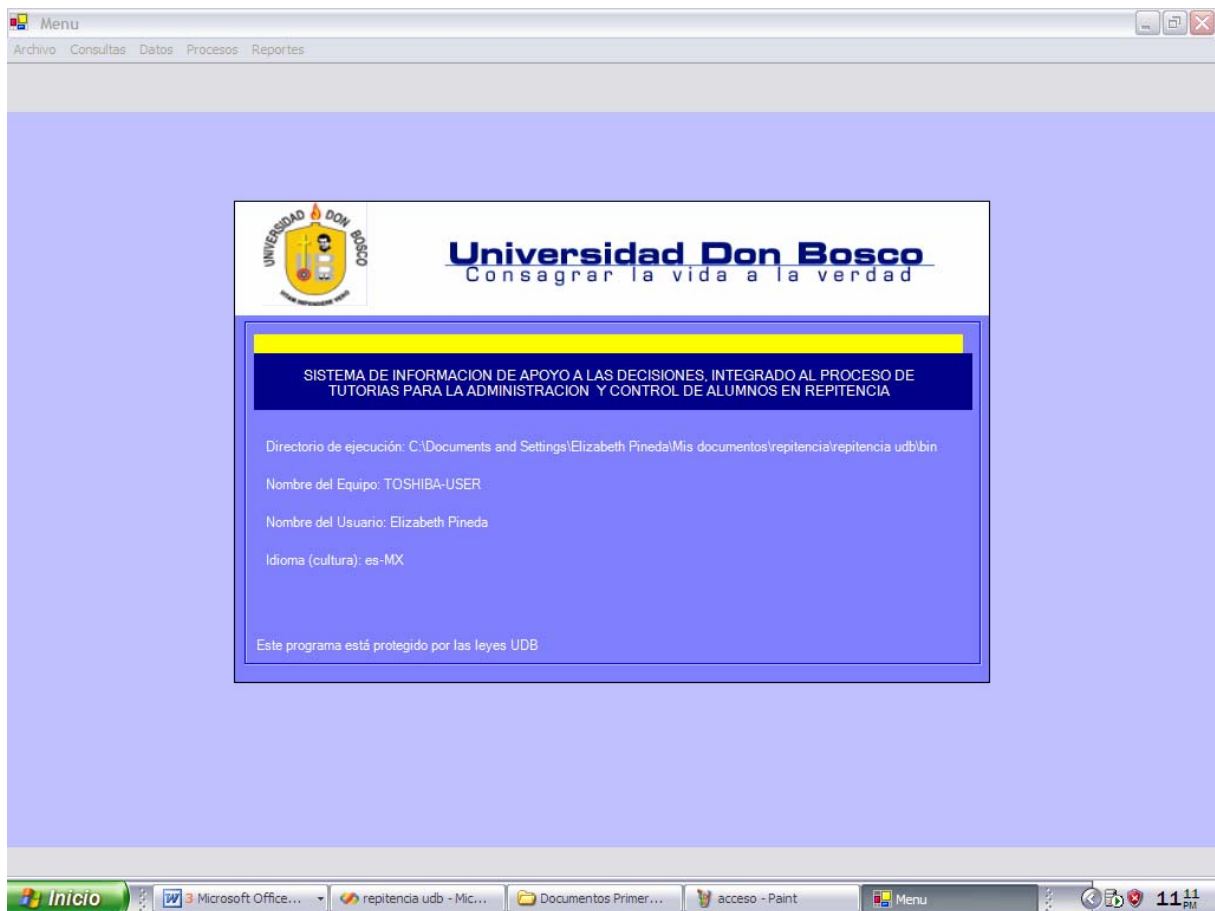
Menu

Archivo Consultas Datos Procesos Reportes

UNIVERSIDAD DON BOSCO

Universidad Don Bosco
Consagrar la vida a la verdad

SISTEMA DE INFORMACION DE APOYO A LAS DECISIONES, INTEGRADO AL PROCESO DE TUTORIAS PARA LA ADMINISTRACION Y CONTROL DE ALUMNOS EN REPITENCIA

Directorio de ejecución: C:\Documents and Settings\Elizabeth Pineda\Mis documentos\repitencia\repitencia udb\bin

Nombre del Equipo: TOSHIBA-USER

Nombre del Usuario: Elizabeth Pineda

Idioma (cultura): es-MX

Este programa está protegido por las leyes UDB

Inicio | 3 Microsoft Office... | repitencia udb - Mic... | Documentos Primer... | acceso - Paint | Menu | 11:11 PM